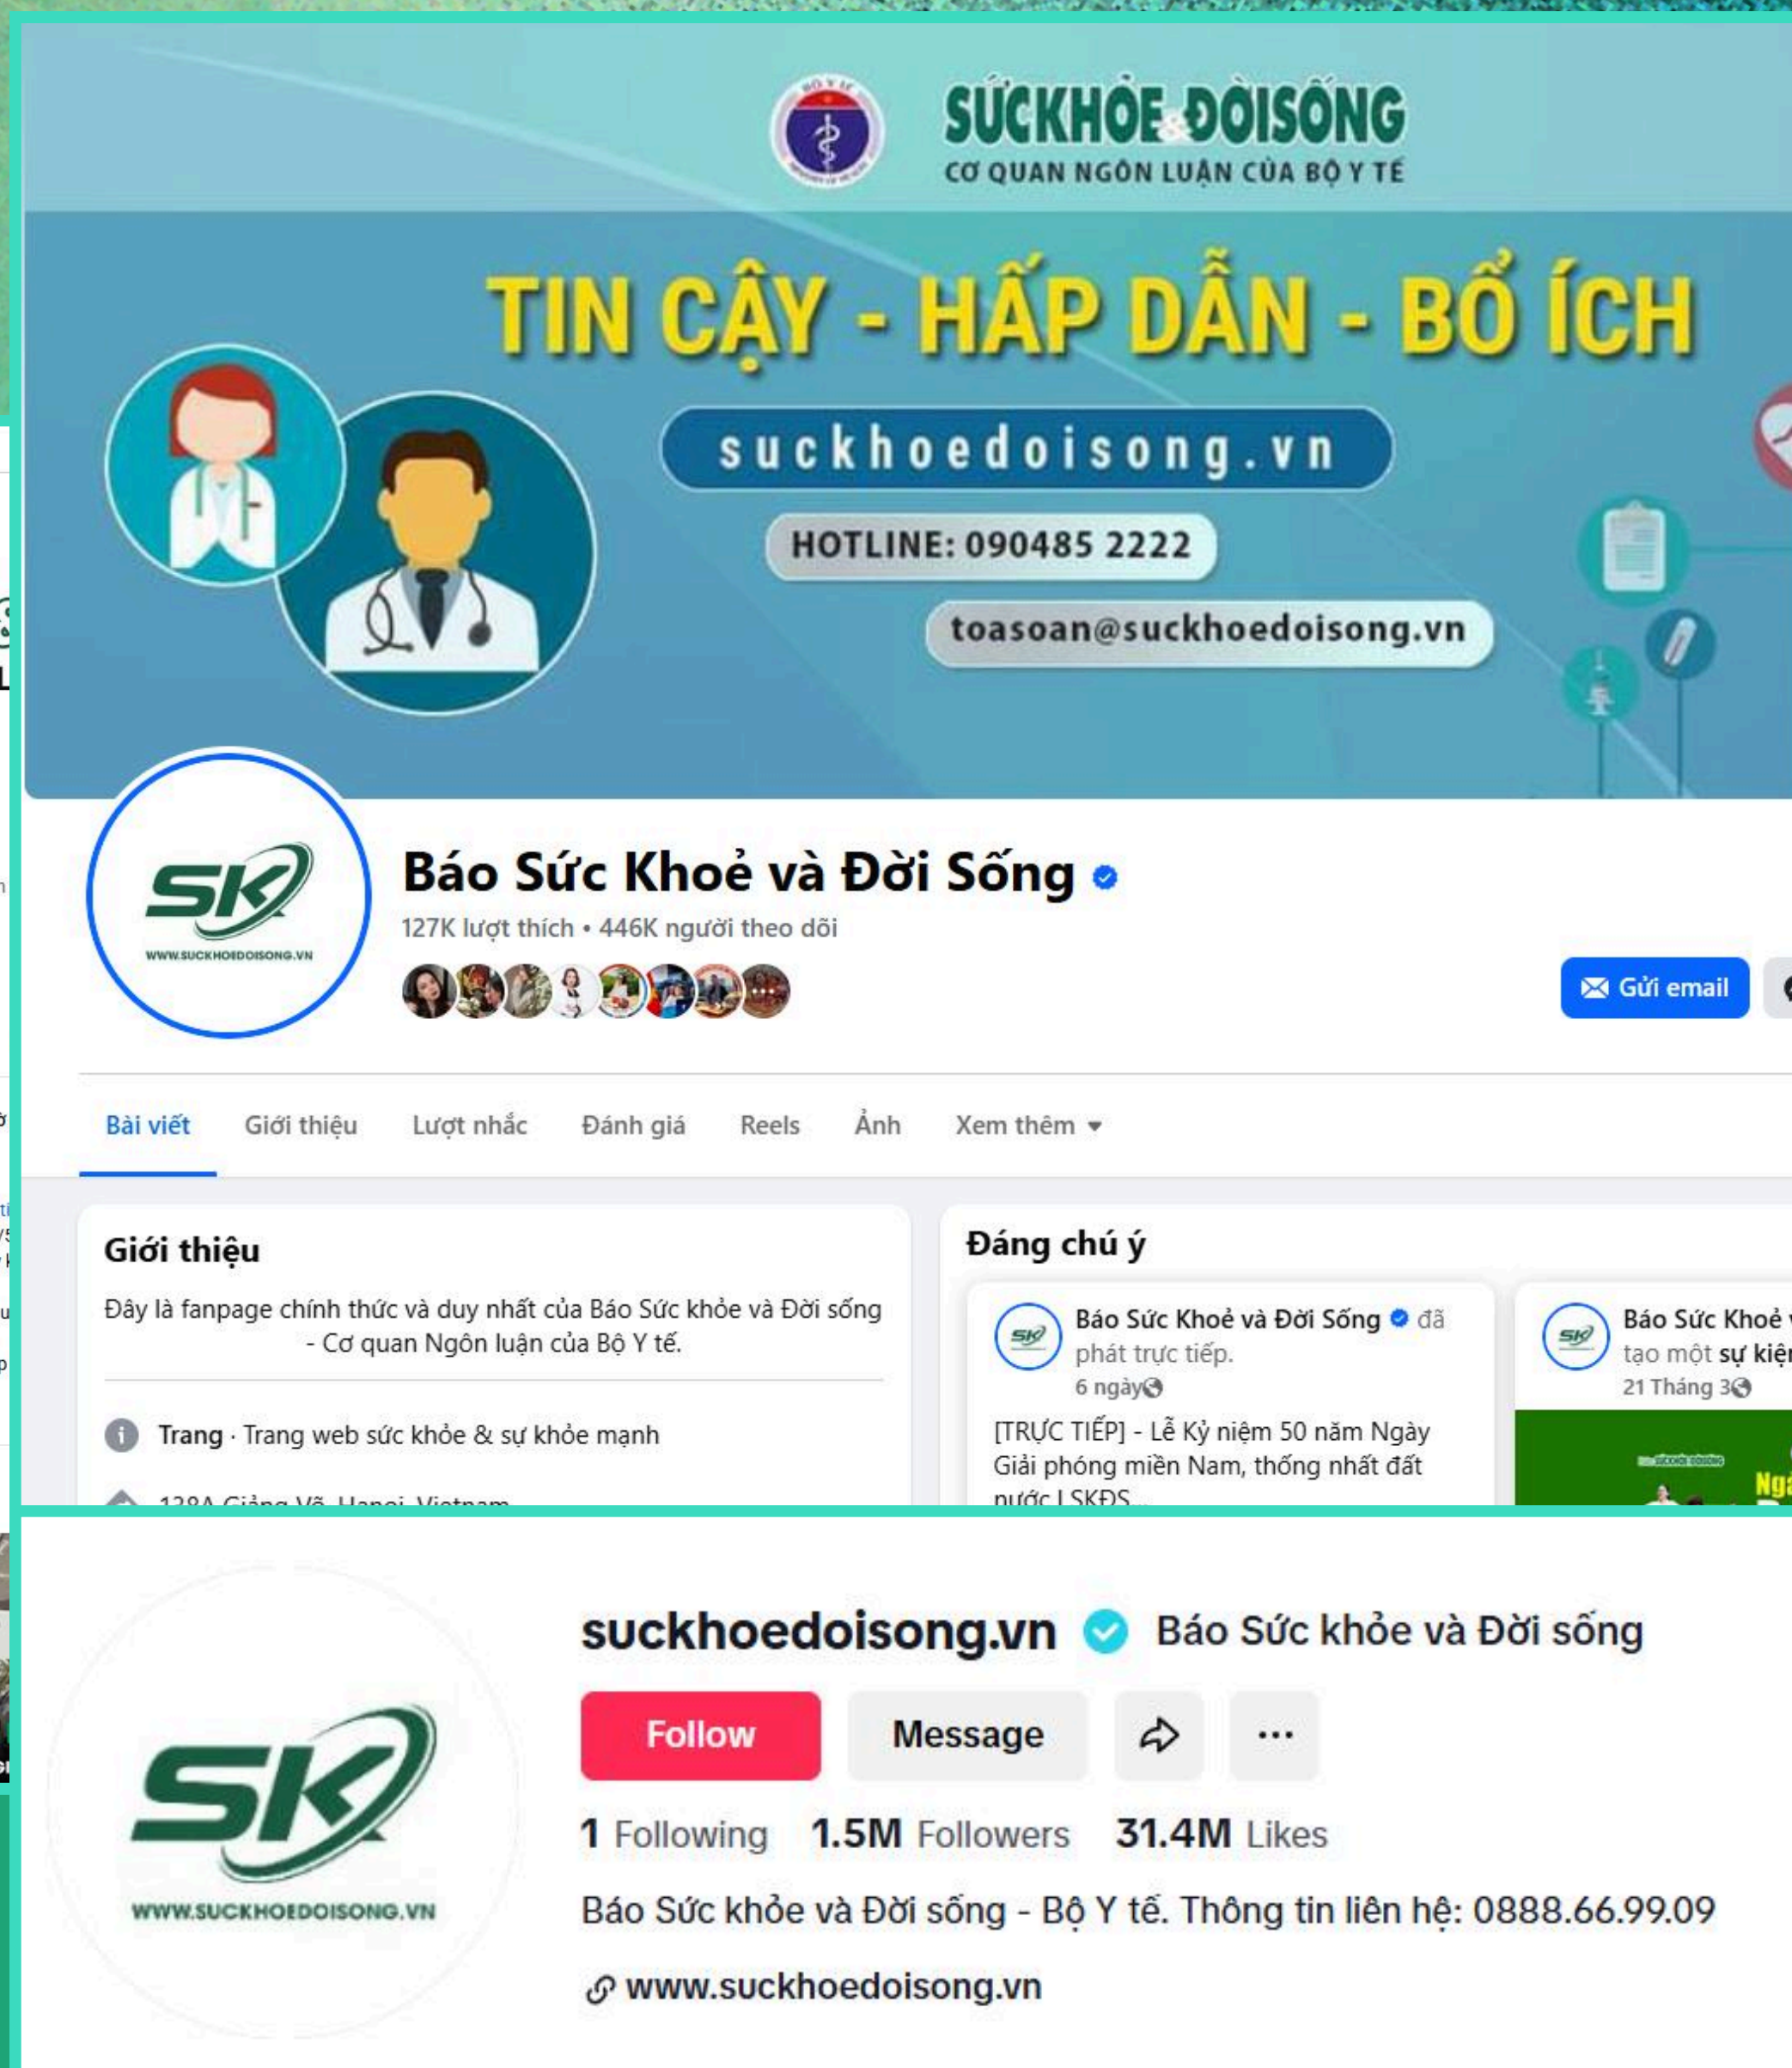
SỨCKHỎE ĐỜISỐNG
CƠ QUAN NGÔN LUẬN CỦA BỘ Y TẾ

TIN CẬY - HẤP DẪN - BỔ ÍCH

suckhoedoisong.vn

HOTLINE: 090485 2222

toasoan@suckhoedoisong.vn

SK
WWW.SUCKHOEDOISONG.VN

Báo Sức Khoẻ và Đời Sống
127K lượt thích • 446K người theo dõi

Gửi email

Bài viết   Giới thiệu   Lượt nhắc   Đánh giá   Reels   Ảnh   Xem thêm

Giới thiệu
Đây là fanpage chính thức và duy nhất của Báo Sức khỏe và Đời sống - Cơ quan Ngôn luận của Bộ Y tế.

Trang · Trang web sức khỏe & sự khỏe mạnh

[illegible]

Đáng chú ý

Báo Sức Khoẻ và Đời Sống đã phát trực tiếp.
6 ngày
[TRỰC TIẾP] - Lễ Kỷ niệm 50 năm Ngày Giải phóng miền Nam, thống nhất đất nước | SKĐS...

Báo Sức Khoẻ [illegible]
tạo một sự kiệ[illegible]
21 Tháng 3

SK
WWW.SUCKHOEDOISONG.VN

suckhoedoisong.vn Báo Sức khỏe và Đời sống
Follow   Message   ···
1 Following   1.5M Followers   31.4M Likes
Báo Sức khỏe và Đời sống - Bộ Y tế. Thông tin liên hệ: 0888.66.99.09
www.suckhoedoisong.vn